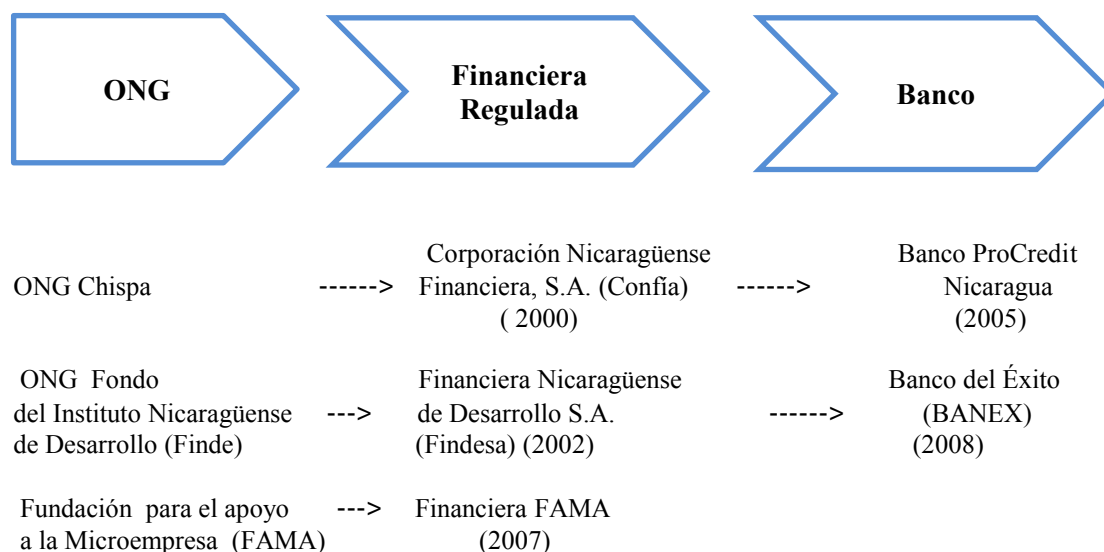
ONG

Financiera Regulada

Banco

ONG Chispa ------> Corporación Nicaragüense Financiera, S.A. (Confía) ( 2000) ------> Banco ProCredit Nicaragua (2005)

ONG Fondo del Instituto Nicaragüense de Desarrollo (Finde) ---> Financiera Nicaragüense de Desarrollo S.A. (Findesa) (2002) ------> Banco del Éxito (BANEX) (2008)

Fundación para el apoyo a la Microempresa (FAMA) ---> Financiera FAMA (2007)